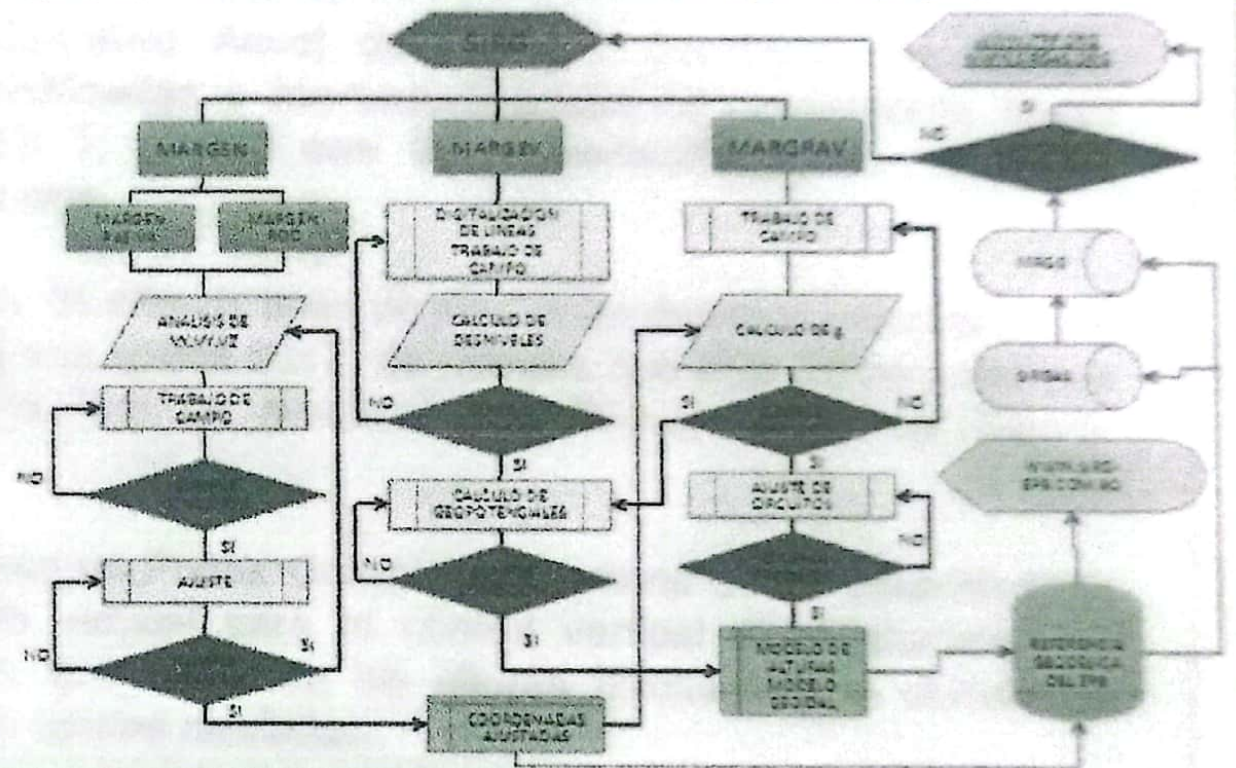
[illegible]

MARGEN

MARGEN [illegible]

MARGRAV

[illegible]

NO

SI

MARGEN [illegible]

MARGEN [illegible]

DIGITALIZACION DE LINEAS TRABAJO DE CAMPO

TRABAJO DE CAMPO

MARGO

ANALISIS DE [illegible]

CALCULO DE DESNIVELES

CALCULO DE g

SIRGAS

TRABAJO DE CAMPO

NO

SI

NO

NO

SI

SI

CALCULO DE GEOPOTENCIALES

AJUSTE DE CIRCUITOS

NO

SI

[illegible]

NO

NO

AJUSTE

SI

NO

SI

SI

MODELO DE ALTURAS MODELO GEOIDAL

REFERENCIA GEODESICA DEL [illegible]

NO

SI

COORDENADAS AJUSTADAS